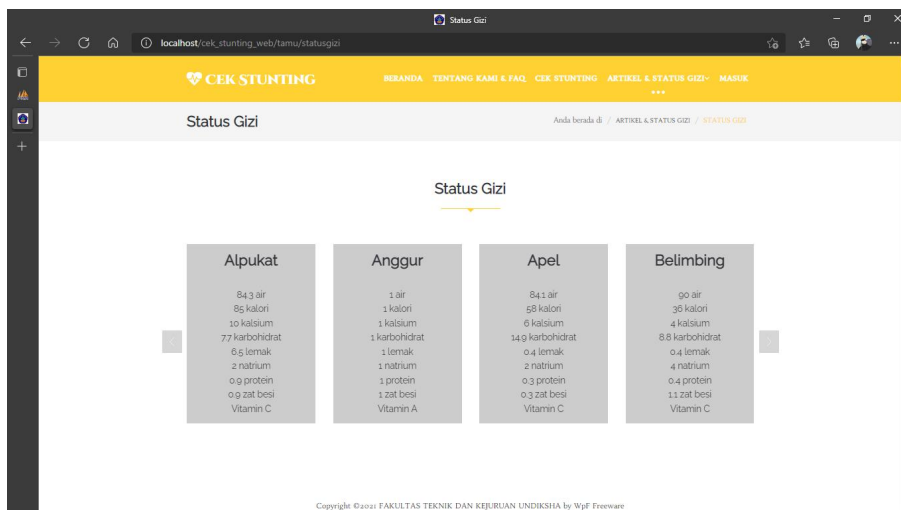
Status Gizi

localhost/cek_stunting_web/tamu/statusgizi

CEK STUNTING

BERANDA TENTANG KAMI & FAQ CEK STUNTING ARTIKEL & STATUS GIZI MASUK

Status Gizi

Anda berada di / ARTIKEL & STATUS GIZI / STATUS GIZI

Status Gizi

Alpukat

84.3 air
85 kalori
10 kalsium
7.7 karbohidrat
6.5 lemak
2 natrium
0.9 protein
0.9 zat besi
Vitamin C

Anggur

1 air
1 kalori
1 kalsium
1 karbohidrat
1 lemak
1 natrium
1 protein
1 zat besi
Vitamin A

Apel

84.1 air
58 kalori
6 kalsium
14.9 karbohidrat
0.4 lemak
2 natrium
0.3 protein
0.3 zat besi
Vitamin C

Belimbing

90 air
36 kalori
4 kalsium
8.8 karbohidrat
0.4 lemak
4 natrium
0.4 protein
1.1 zat besi
Vitamin C

Copyright ©2021 FAKULTAS TEKNIK DAN KEJURUAN UNDIKSHA by WpF Freeware